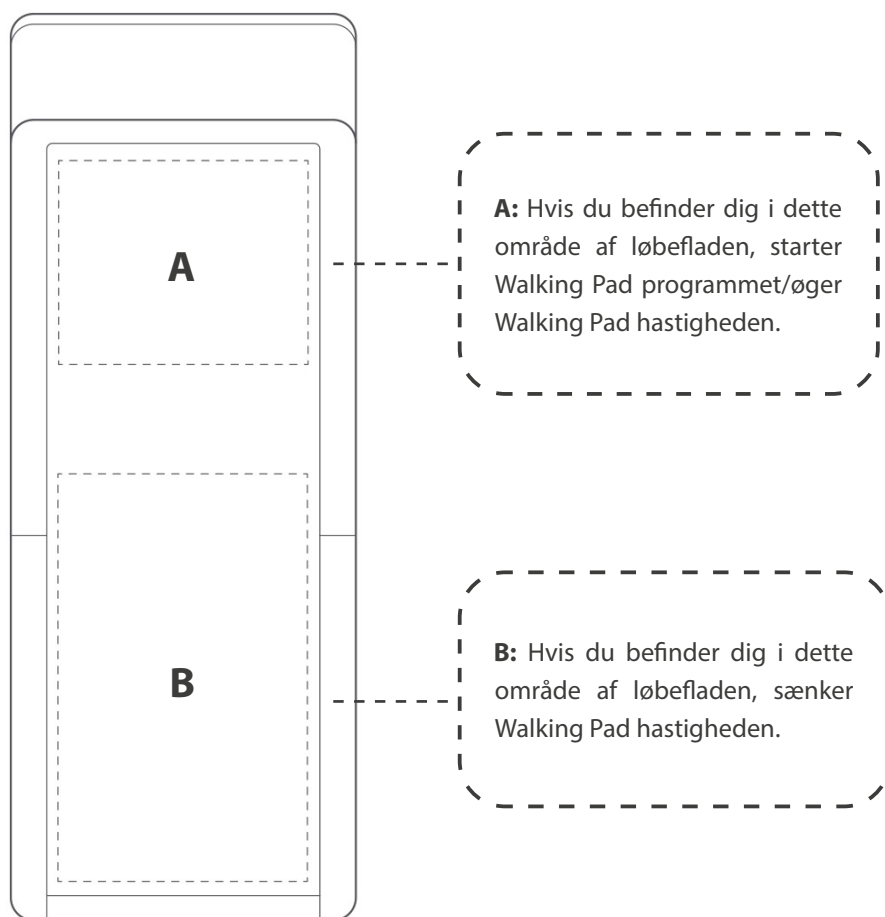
A

A: Hvis du befinder dig i dette område af løbefladen, starter Walking Pad programmet/øger Walking Pad hastigheden.

B

B: Hvis du befinder dig i dette område af løbefladen, sænker Walking Pad hastigheden.